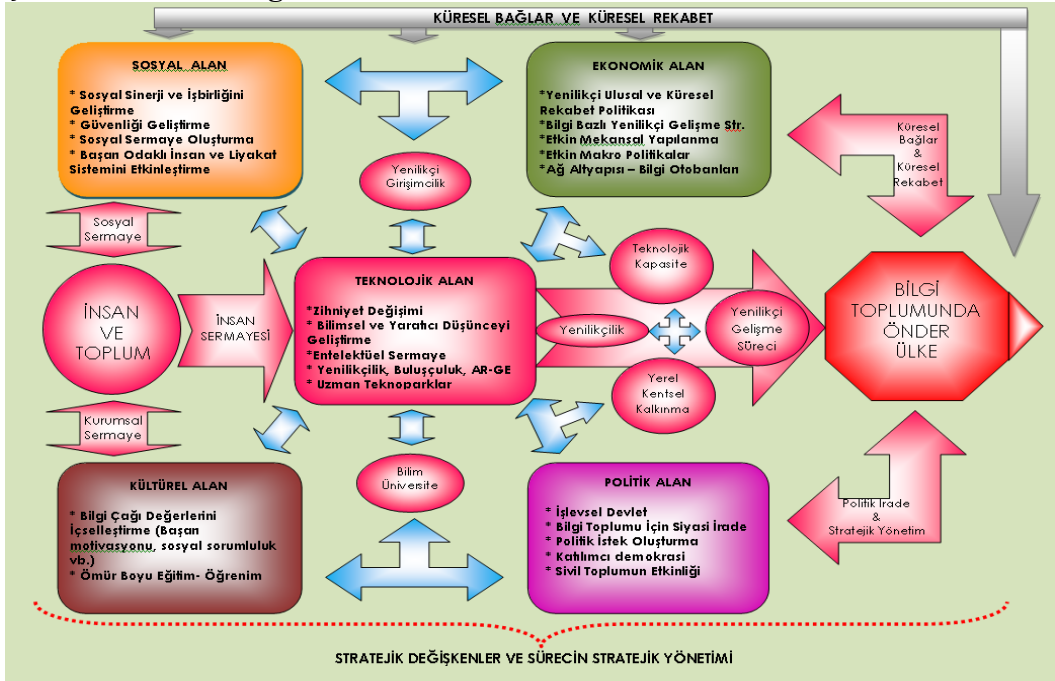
KÜRESEL BAĞLAR VE KÜRESEL REKABET

SOSYAL ALAN

* Sosyal Sinerji ve İşbirliğini Geliştirme
* Güvenliği Geliştirme
* Sosyal Sermaye Oluşturma
* Başarı Odaklı İnsan ve Liyakat Sistemini Etkinleştirme

EKONOMİK ALAN

*Yenilikçi Ulusal ve Küresel Rekabet Politikası
*Bilgi Bazlı Yenilikçi Gelişme Str.
*Etkin Mekansal Yapılanma
*Etkin Makro Politikalar
*Ağ Altyapısı – Bilgi Otobanları

Küresel Bağlar & Küresel Rekabet

Yenilikçi Girişimcilik

Sosyal Sermaye

Teknolojik Kapasite

İNSAN VE TOPLUM

İNSAN SERMAYESİ

TEKNOLOJİK ALAN

*Zihniyet Değişimi
* Bilimsel ve Yaratıcı Düşünceyi Geliştirme
*Entelektüel Sermaye
* Yenilikçilik, Buluşçuluk, AR-GE
* Uzman Teknoparklar

Yenilikçilik

Yenilikçi Gelişme Süreci

BİLGİ TOPLUMUNDA ÖNDER ÜLKE

Yerel Kentsel Kalkınma

Kurumsal Sermaye

Bilim Üniversite

KÜLTÜREL ALAN

* Bilgi Çağı Değerlerini İçselleştirme (Başarı motivasyonu, sosyal sorumluluk vb.)
* Ömür Boyu Eğitim- Öğrenim

POLİTİK ALAN

* İşlevsel Devlet
* Bilgi Toplumu İçin Siyasi İrade
* Politik İstek Oluşturma
* Katılımcı demokrasi
* Sivil Toplumun Etkinliği

Politik İrade & Stratejik Yönetim

STRATEJİK DEĞİŞKENLER VE SÜRECİN STRATEJİK YÖNETİMİ